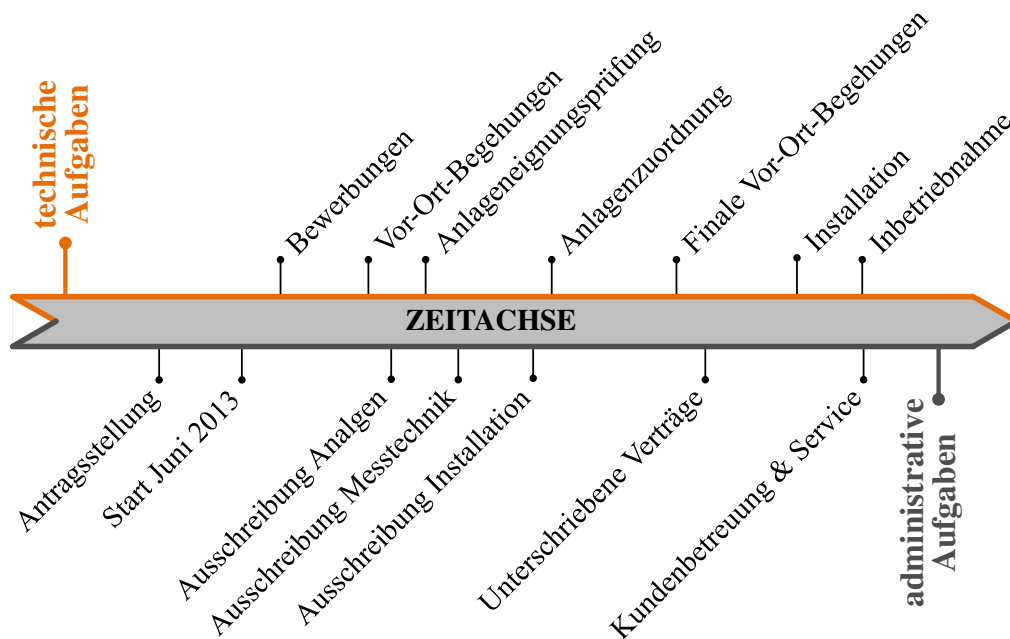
technische Aufgaben

Bewerbungen

Vor-Ort-Begehungen

Anlageneignungsprüfung

Anlagenzuordnung

Finale Vor-Ort-Begehungen

Installation

Inbetriebnahme

ZEITACHSE

Antragsstellung

Start Juni 2013

Ausschreibung Analgen

Ausschreibung Messtechnik

Ausschreibung Installation

Unterschriebene Verträge

Kundenbetreuung & Service

administrative Aufgaben